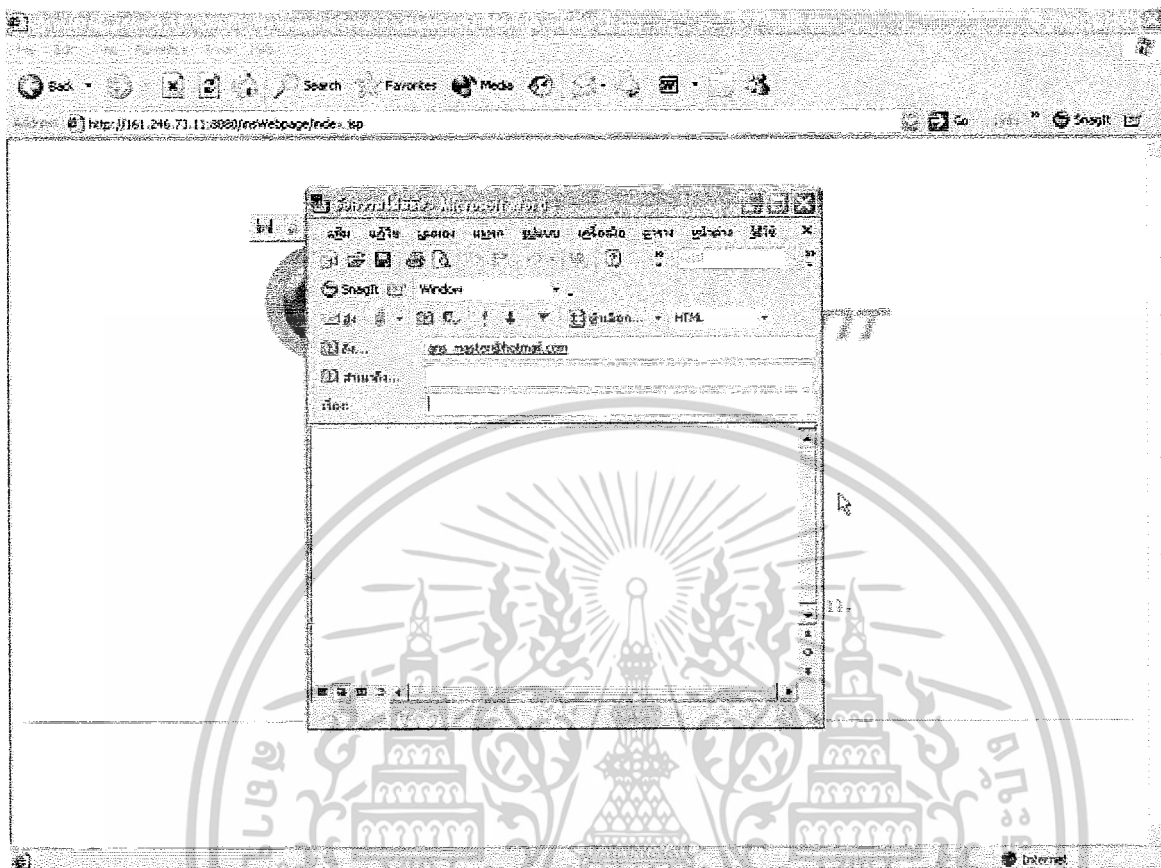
Back Search Favorites Media

Address http://161.246.73.11:8080/insWebpage/index.jsp

Go Snagit

ข้อความไม่มีชื่อ - Microsoft Word

แฟ้ม แก้ไข มุมมอง แทรก รูปแบบ เครื่องมือ ตาราง หน้าต่าง วิธีใช้

Snagit Window

ส่ง ตัวเลือก... HTML

ถึง... ans_master@hotmail.com

สำเนาถึง...

เรื่อง:

Internet